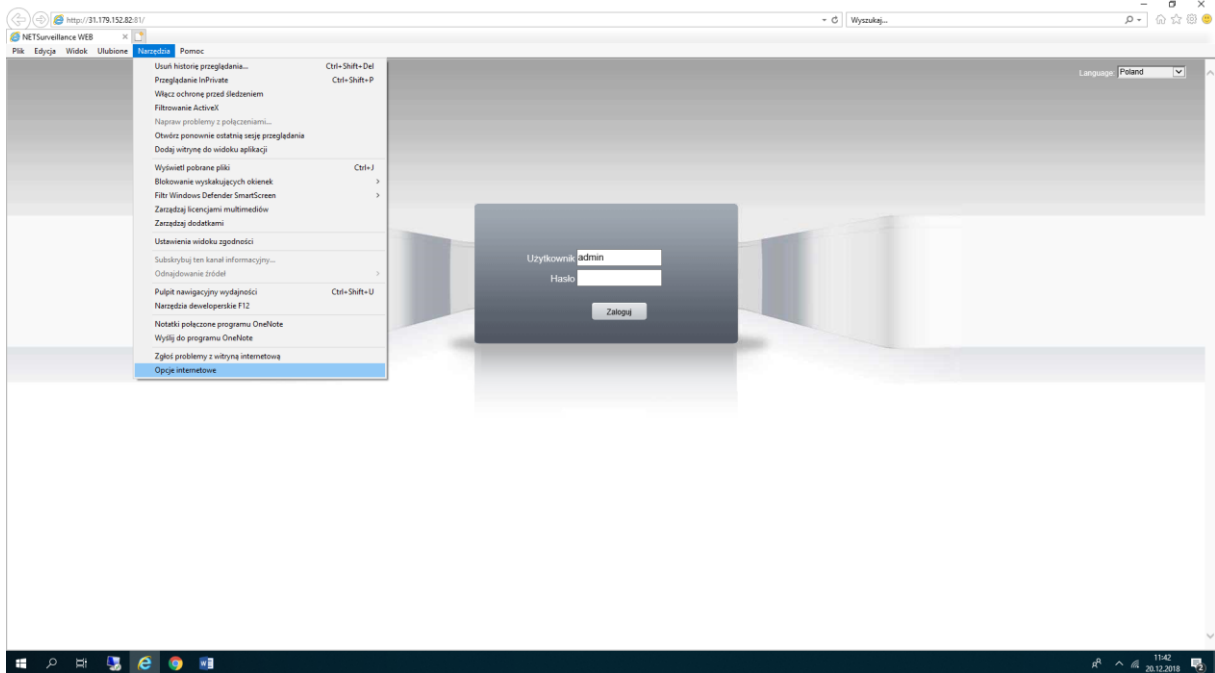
http://31.179.152.82:81/
Wyszukaj...
NETSurveillance WEB
Plik Edycja Widok Ulubione Narzędzia Pomoc

Usuń historię przeglądania... Ctrl+Shift+Del
Przeglądanie InPrivate Ctrl+Shift+P
Włącz ochronę przed śledzeniem
Filtrowanie ActiveX
Napraw problemy z połączeniami...
Otwórz ponownie ostatnią sesję przeglądania
Dodaj witrynę do widoku aplikacji
Wyświetl pobrane pliki Ctrl+J
Blokowanie wyskakujących okienek
Filtr Windows Defender SmartScreen
Zarządzaj licencjami multimediów
Zarządzaj dodatkami
Ustawienia widoku zgodności
Subskrybuj ten kanał informacyjny...
Odnajdowanie źródeł
Pulpit nawigacyjny wydajności Ctrl+Shift+U
Narzędzia deweloperskie F12
Notatki połączone programu OneNote
Wyślij do programu OneNote
Zgłoś problemy z witryną internetową
Opcje internetowe

Language: Poland

Użytkownik admin
Hasło
Zaloguj

11:42
20.12.2018